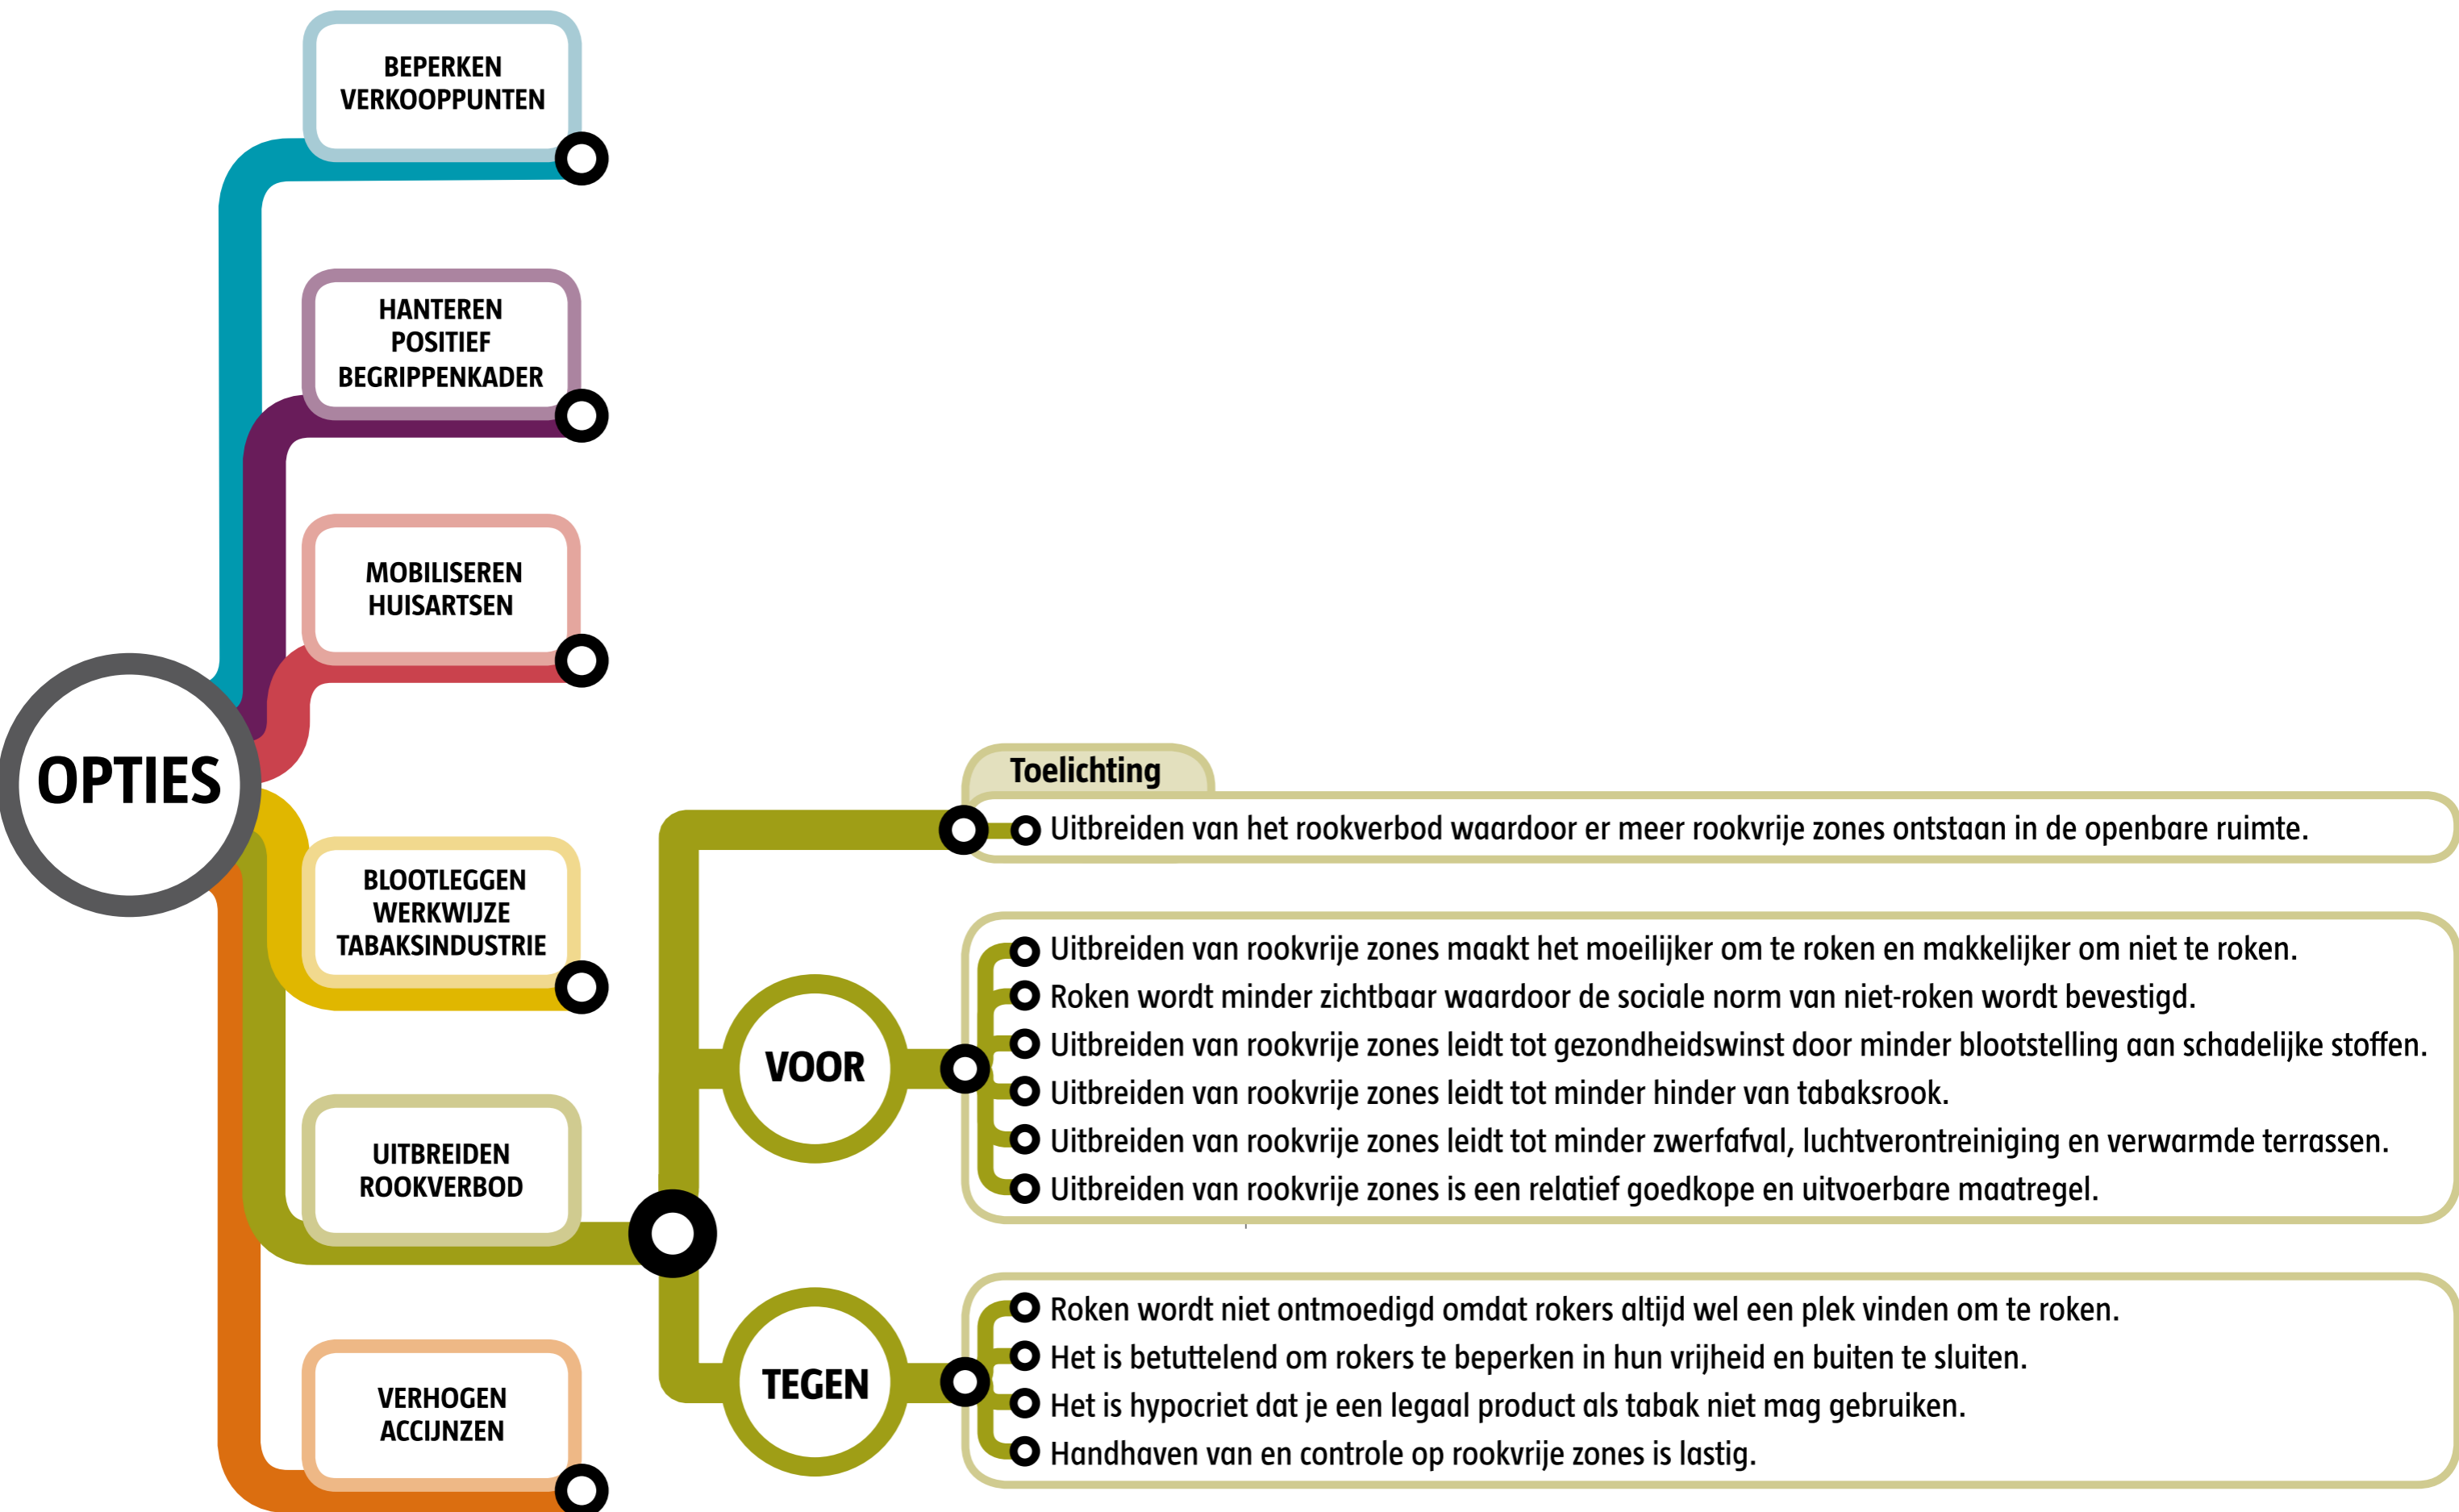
BEPERKEN VERKOOPPUNTEN

HANTEREN POSITIEF BEGRIPPENKADER

MOBILISEREN HUISARTSEN

OPTIES

BLOOTLEGGEN WERKWIJZE TABAKSINDUSTRIE

UITBREIDEN ROOKVERBOD

VERHOGEN ACCIJNZEN

Toelichting

Uitbreiden van het rookverbod waardoor er meer rookvrije zones ontstaan in de openbare ruimte.

VOOR

Uitbreiden van rookvrije zones maakt het moeilijker om te roken en makkelijker om niet te roken.
Roken wordt minder zichtbaar waardoor de sociale norm van niet-roken wordt bevestigd.
Uitbreiden van rookvrije zones leidt tot gezondheidswinst door minder blootstelling aan schadelijke stoffen.
Uitbreiden van rookvrije zones leidt tot minder hinder van tabaksrook.
Uitbreiden van rookvrije zones leidt tot minder zwerfafval, luchtverontreiniging en verwarmde terrassen.
Uitbreiden van rookvrije zones is een relatief goedkope en uitvoerbare maatregel.

TEGEN

Roken wordt niet ontmoedigd omdat rokers altijd wel een plek vinden om te roken.
Het is betuttelend om rokers te beperken in hun vrijheid en buiten te sluiten.
Het is hypocriet dat je een legaal product als tabak niet mag gebruiken.
Handhaven van en controle op rookvrije zones is lastig.